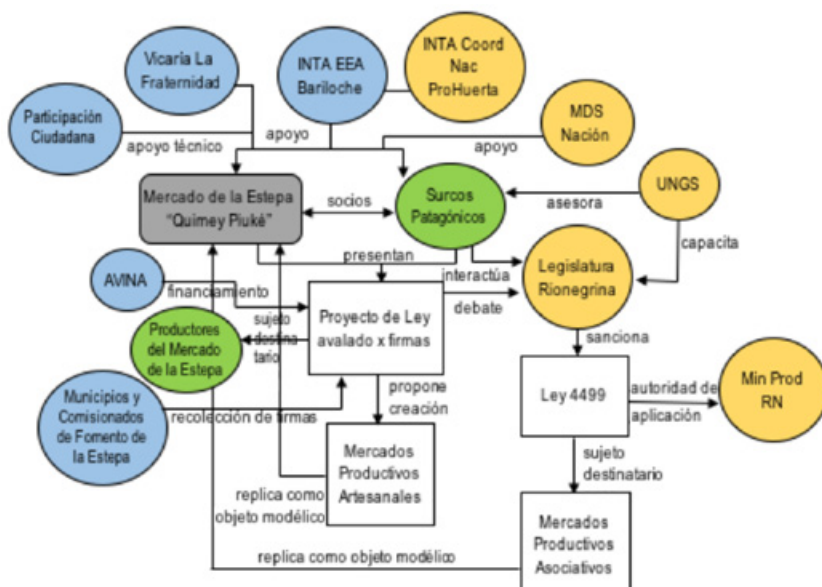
Vicaría La Fraternidad

INTA EEA Bariloche

INTA Coord Nac ProHuerta

Participación Ciudadana

apoyo técnico

apoyo

MDS Nación

apoyo

Mercado de la Estepa "Quimey Piuké"

socios

Surcos Patagónicos

UNGS

asesora

capacita

presentan

interactúa

Legislatura Rionegrina

AVINA

financiamiento

debate

Proyecto de Ley avalado x firmas

sujeto destinatario

Productores del Mercado de la Estepa

sanciona

propone creación

Ley 4499

autoridad de aplicación

Min Prod RN

Municipios y Comisionados de Fomento de la Estepa

recolección de firmas

Mercados Productivos Artesanales

sujeto destinatario

replica como objeto modélico

Mercados Productivos Asociativos

replica como objeto modélico